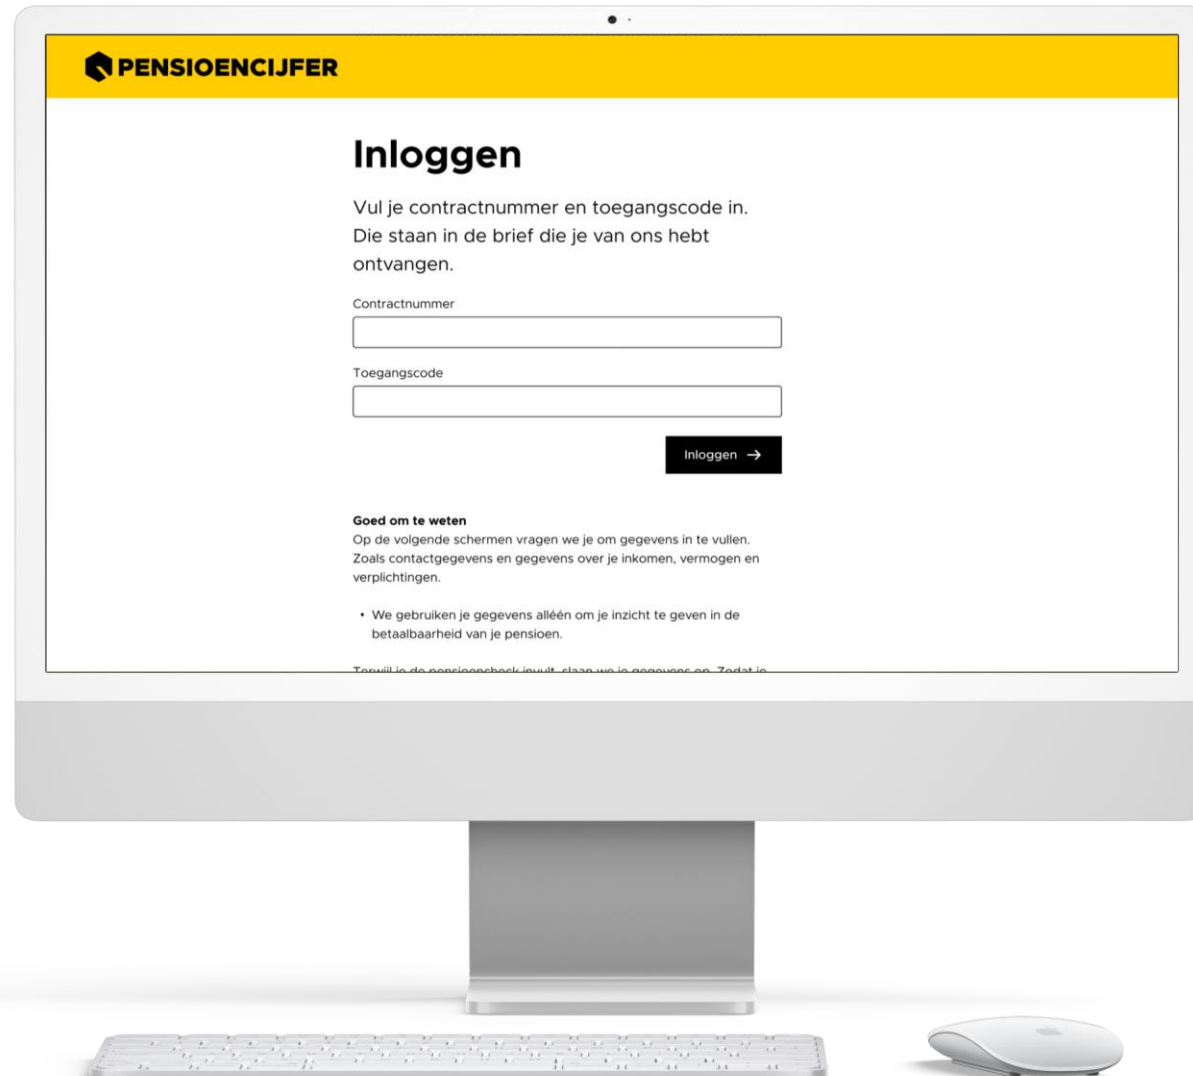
PENSIOENCIJFER

Inloggen

Vul je contractnummer en toegangscode in. Die staan in de brief die je van ons hebt ontvangen.

Contractnummer

Toegangscode

Inloggen →

Goed om te weten
Op de volgende schermen vragen we je om gegevens in te vullen. Zoals contactgegevens en gegevens over je inkomen, vermogen en verplichtingen.

• We gebruiken je gegevens alléén om je inzicht te geven in de betaalbaarheid van je pensioen.

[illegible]